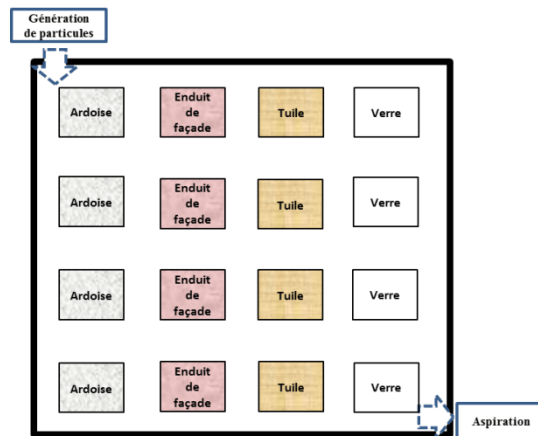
Génération de particules

Ardoise

Enduit de façade

Tuile

Verre

Ardoise

Enduit de façade

Tuile

Verre

Ardoise

Enduit de façade

Tuile

Verre

Ardoise

Enduit de façade

Tuile

Verre

Aspiration